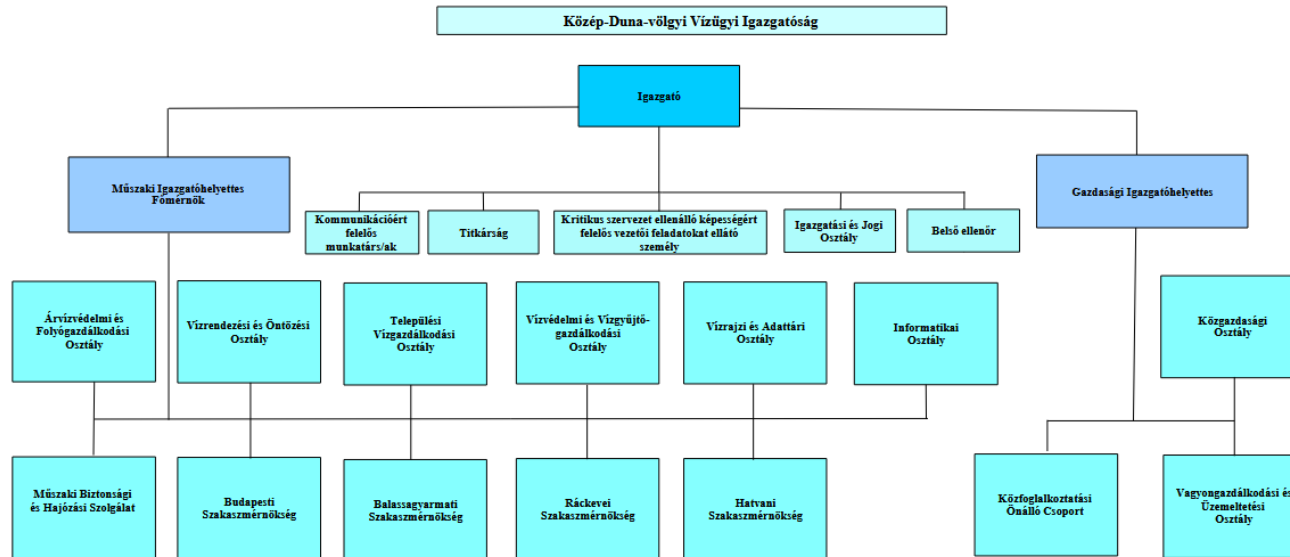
Közép-Duna-völgyi Vízügyi Igazgatóság

Igazgató

Műszaki Igazgatóhelyettes Főmérnök

Kommunikációért felelős munkatárs/ak

Titkárság

Kritikus szervezet ellenálló képességért felelős vezetői feladatokat ellátó személy

Igazgatási és Jogi Osztály

Belső ellenőr

Gazdasági Igazgatóhelyettes

Árvízvédelmi és Folyógazdálkodási Osztály

Vízrendezési és Öntözési Osztály

Települési Vízgazdálkodási Osztály

Vízvédelmi és Vízgyűjtő-gazdálkodási Osztály

Vízrajzi és Adattári Osztály

Informatikai Osztály

Közgazdasági Osztály

Műszaki Biztonsági és Hajózási Szolgálat

Budapesti Szakaszmérnökség

Balassagyarmati Szakaszmérnökség

Ráckevei Szakaszmérnökség

Hatvani Szakaszmérnökség

Közfoglalkoztatási Önálló Csoport

Vagyongazdálkodási és Üzemeltetési Osztály